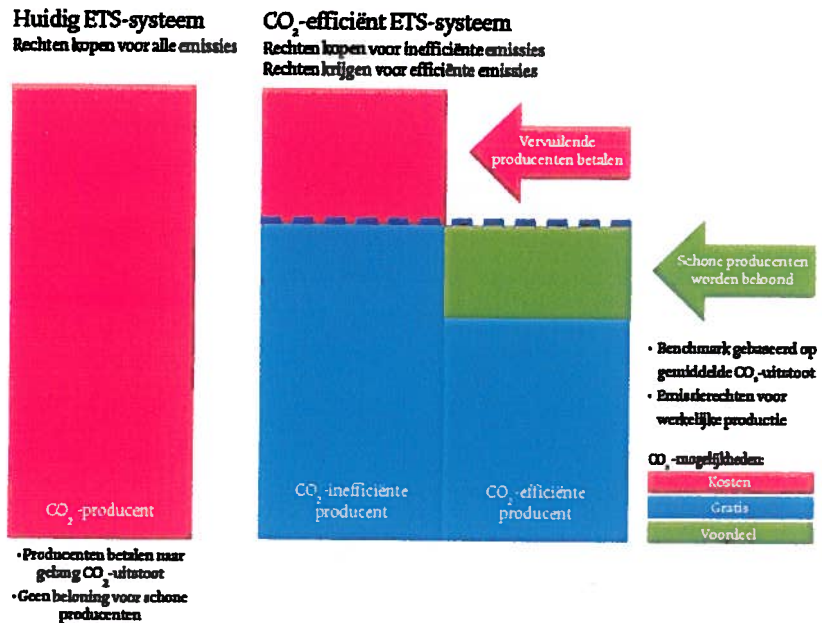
Huidig ETS-systeem
Rechten kopen voor alle emissies

$CO_2$-efficiënt ETS-systeem
Rechten kopen voor inefficiënte emissies
Rechten krijgen voor efficiënte emissies

Vervuilende producenten betalen

Schone producenten worden beloond

$CO_2$-producent

$CO_2$-inefficiënte producent

$CO_2$-efficiënte producent

• Benchmark gebaseerd op gemiddelde $CO_2$-uitstoot
• Emissierechten voor werkelijke productie

$CO_2$-mogelijkheden:
Kosten
Gratis
Voordeel

• Producenten betalen naar gelang $CO_2$-uitstoot
• Geen beloning voor schone producenten